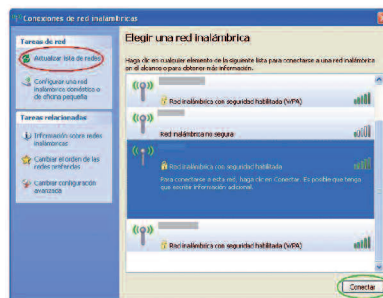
Conexiones de red inalámbricas

Tareas de red

Actualizar lista de redes

Configurar una red inalámbrica doméstica o de oficina pequeña

Tareas relacionadas

Información sobre redes inalámbricas

Cambiar el orden de las redes preferidas

Cambiar configuración avanzada

Elegir una red inalámbrica

Haga clic en cualquier elemento de la siguiente lista para conectarse a una red inalámbrica en el alcance o para obtener más información.

Red inalámbrica con seguridad habilitada (WPA)

Red inalámbrica no segura

Red inalámbrica con seguridad habilitada

Para conectarse a esta red, haga clic en Conectar. Es posible que tenga que escribir información adicional.

Red inalámbrica con seguridad habilitada (WPA)

Conectar